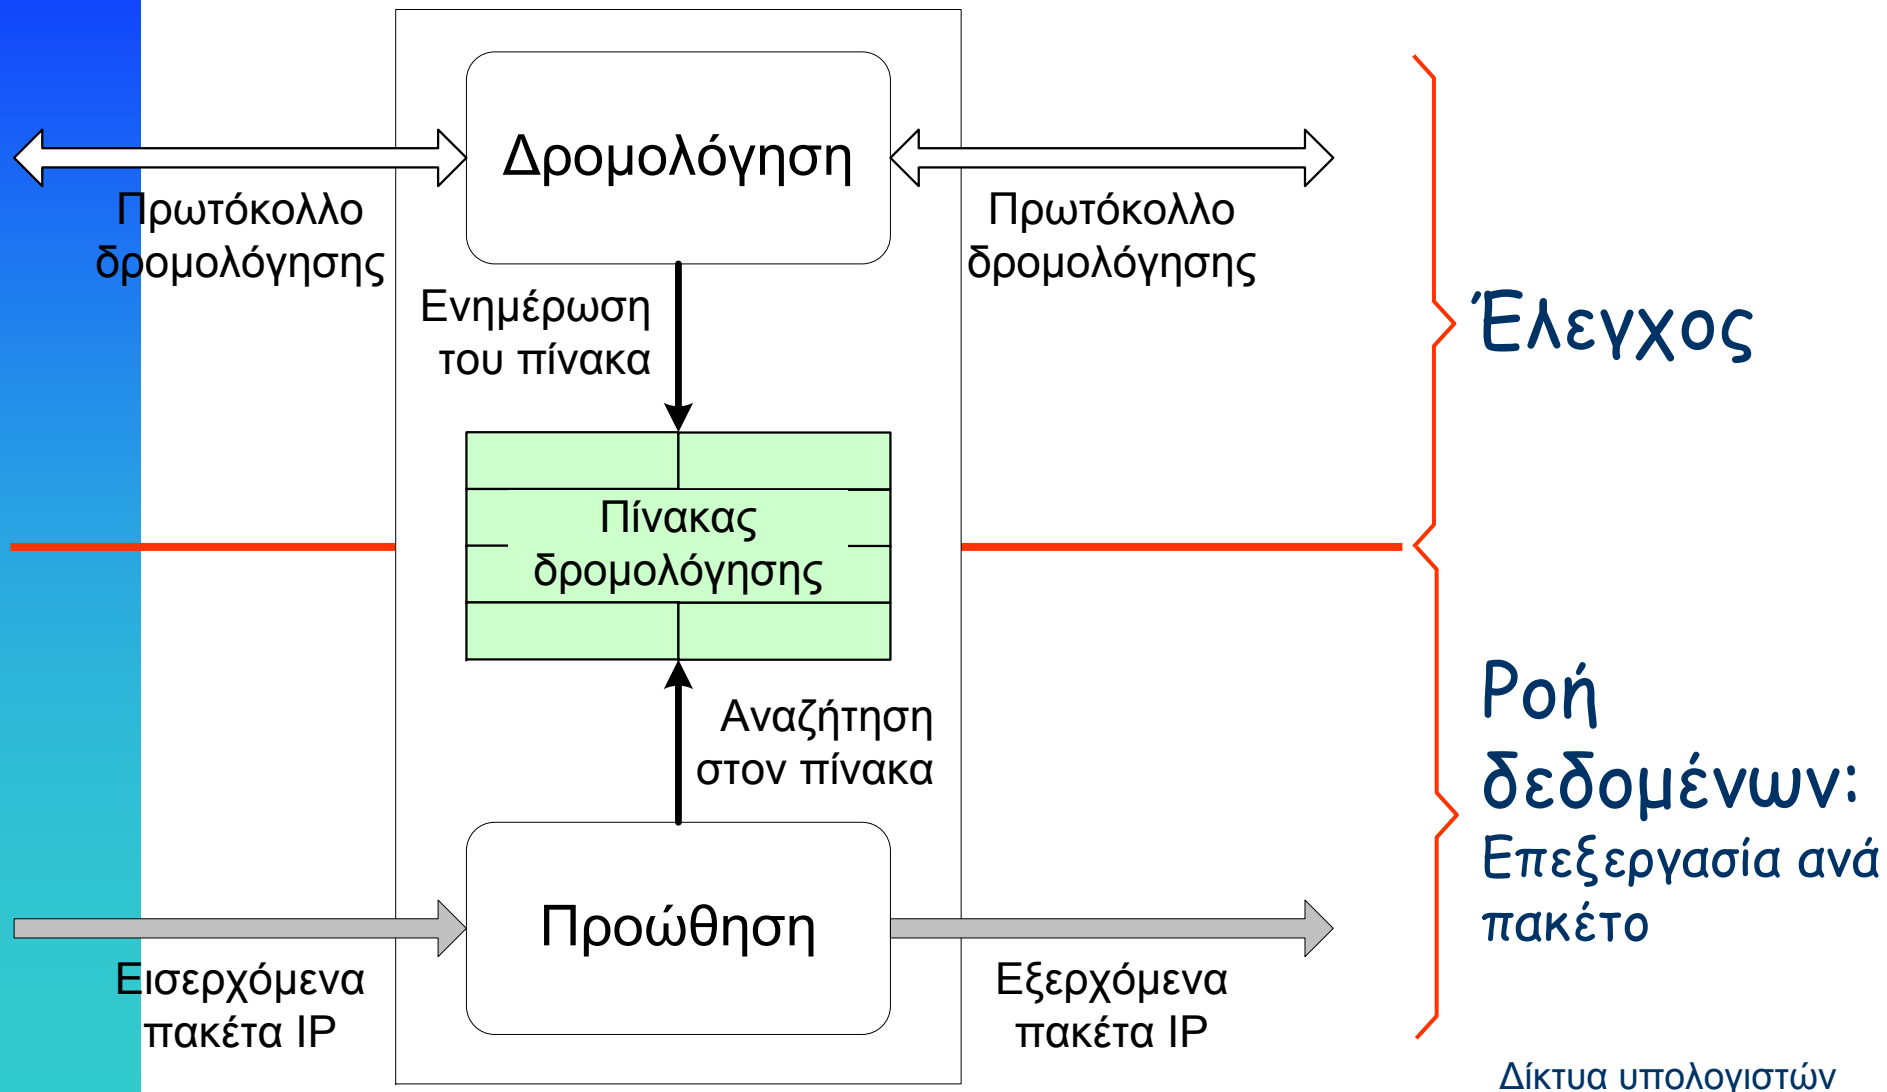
Δρομολόγηση

Πρωτόκολλο δρομολόγησης

Πρωτόκολλο δρομολόγησης

Ενημέρωση του πίνακα

Έλεγχος

Πίνακας δρομολόγησης

Αναζήτηση στον πίνακα

Ροή δεδομένων:
Επεξεργασία ανά πακέτο

Προώθηση

Εισερχόμενα πακέτα IP

Εξερχόμενα πακέτα IP

Δίκτυα υπολογιστών